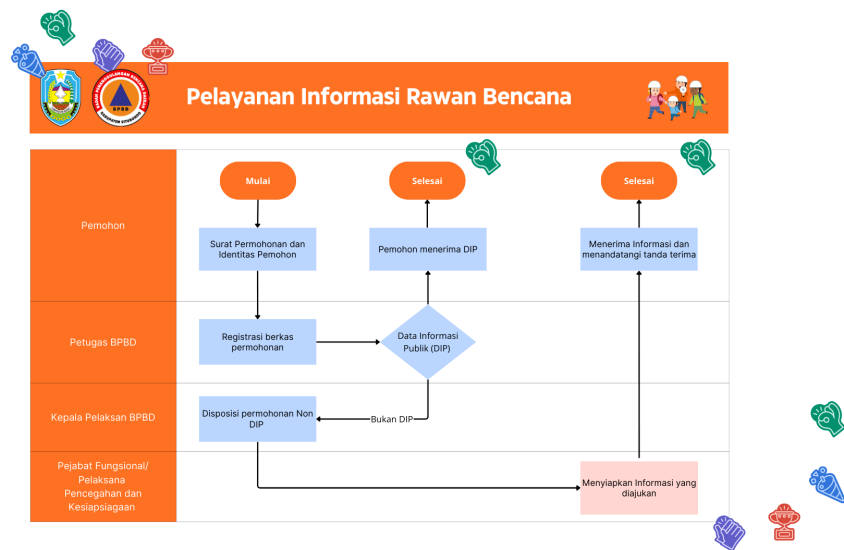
Pelayanan Informasi Rawan Bencana

BPBD
KABUPATEN SITUBONDO

Pemohon

Mulai

Surat Permohonan dan Identitas Pemohon

Selesai

Pemohon menerima DIP

Selesai

Menerima Informasi dan menandatangi tanda terima

Petugas BPBD

Registrasi berkas permohonan

Data Informasi Publik (DIP)

Kepala Pelaksan BPBD

Disposisi permohonan Non DIP

Bukan DIP

Pejabat Fungsional/ Pelaksana Pencegahan dan Kesiapsiagaan

Menyiapkan Informasi yang diajukan